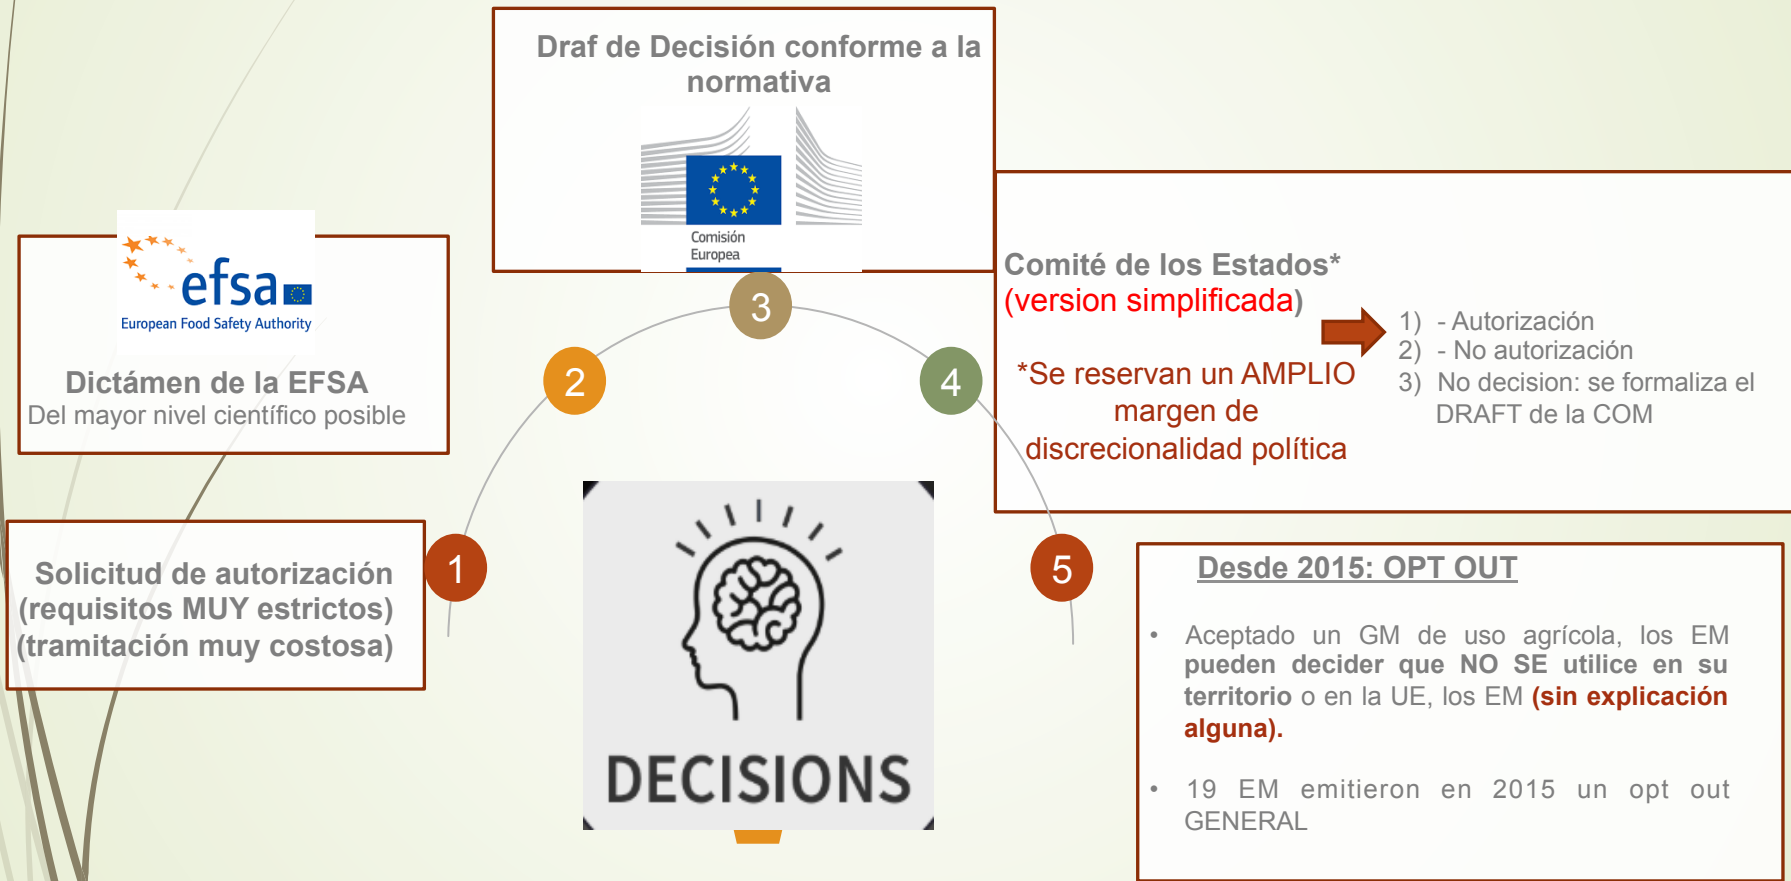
Draf de Decisión conforme a la normativa

Comisión Europea

efsa
European Food Safety Authority

Dictámen de la EFSA
Del mayor nivel científico posible

Solicitud de autorización (requisitos MUY estrictos) (tramitación muy costosa)

1

2

3

4

5

DECISIONS

Comité de los Estados*
(version simplificada)

*Se reservan un AMPLIO margen de discrecionalidad política

1) - Autorización
2) - No autorización
3) No decision: se formaliza el DRAFT de la COM

Desde 2015: OPT OUT

• Aceptado un GM de uso agrícola, los EM pueden decider que NO SE utilice en su territorio o en la UE, los EM (sin explicación alguna).

• 19 EM emitieron en 2015 un opt out GENERAL